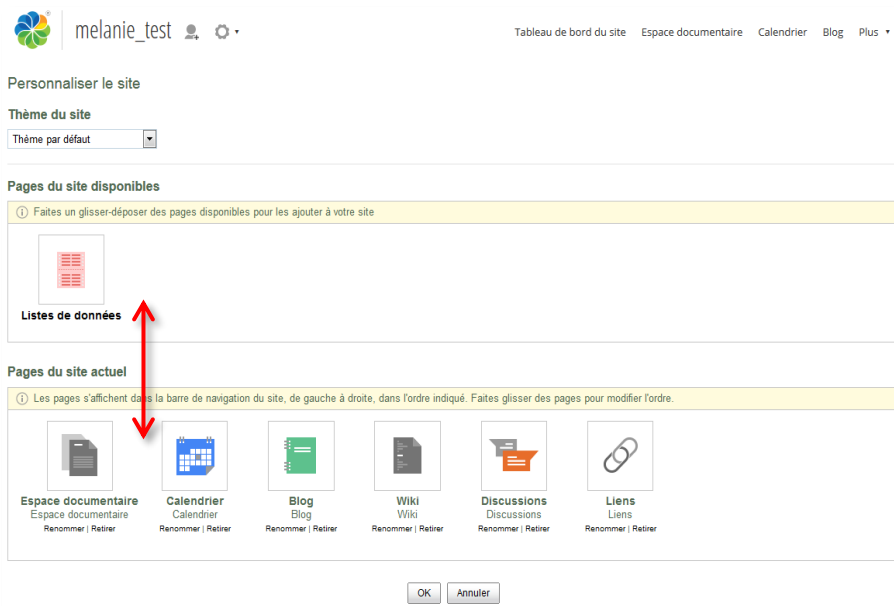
melanie_test

Tableau de bord du site Espace documentaire Calendrier Blog Plus

Personnaliser le site

Thème du site

Thème par défaut

Pages du site disponibles

Faites un glisser-déposer des pages disponibles pour les ajouter à votre site

Listes de données

Pages du site actuel

Les pages s'affichent dans la barre de navigation du site, de gauche à droite, dans l'ordre indiqué. Faites glisser des pages pour modifier l'ordre.

Espace documentaire
Espace documentaire
Renommer | Retirer

Calendrier
Calendrier
Renommer | Retirer

Blog
Blog
Renommer | Retirer

Wiki
Wiki
Renommer | Retirer

Discussions
Discussions
Renommer | Retirer

Liens
Liens
Renommer | Retirer

OK Annuler